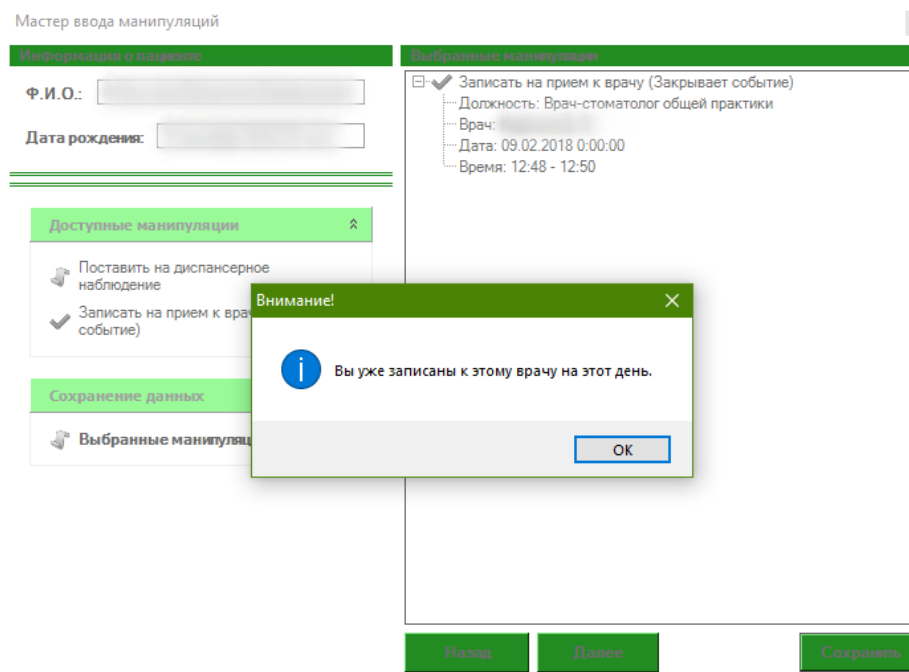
Мастер ввода манипуляций

Информация о пациенте

Ф.И.О.: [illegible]

Дата рождения: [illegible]

Доступные манипуляции

Поставить на диспансерное наблюдение

Записать на прием к врачу (Закрывает событие)

Сохранение данных

Выбранные манипуляции

Выбранные манипуляции

Записать на прием к врачу (Закрывает событие)
Должность: Врач-стоматолог общей практики
Врач: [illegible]
Дата: 09.02.2018 0:00:00
Время: 12:48 - 12:50

Внимание!

Вы уже записаны к этому врачу на этот день.

OK

Назад

Далее

Сохранить